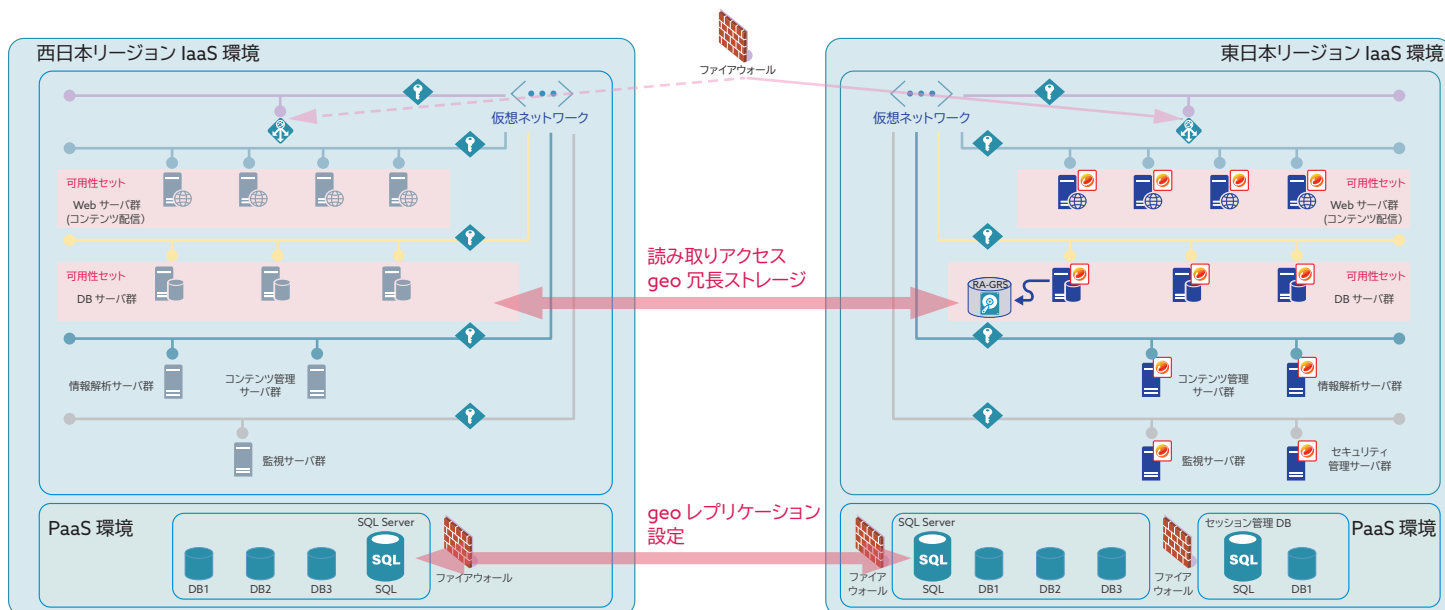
西日本リージョン IaaS 環境

ファイアウォール

東日本リージョン IaaS 環境

仮想ネットワーク

可用性セット
Web サーバ群
(コンテンツ配信)

可用性セット
DB サーバ群

情報解析サーバ群

コンテンツ管理
サーバ群

監視サーバ群

読み取りアクセス
geo 冗長ストレージ

仮想ネットワーク

可用性セット
Web サーバ群
(コンテンツ配信)

RA-GRS

可用性セット
DB サーバ群

コンテンツ管理
サーバ群

情報解析サーバ群

監視サーバ群

セキュリティ
管理サーバ群

PaaS 環境

SQL Server

DB1 DB2 DB3 SQL
SQL

ファイアウォール

geo レプリケーション
設定

ファイア
ウォール

SQL Server

SQL
SQL DB1 DB2 DB3

ファイア
ウォール

セッション管理 DB

SQL
SQL DB1

PaaS 環境